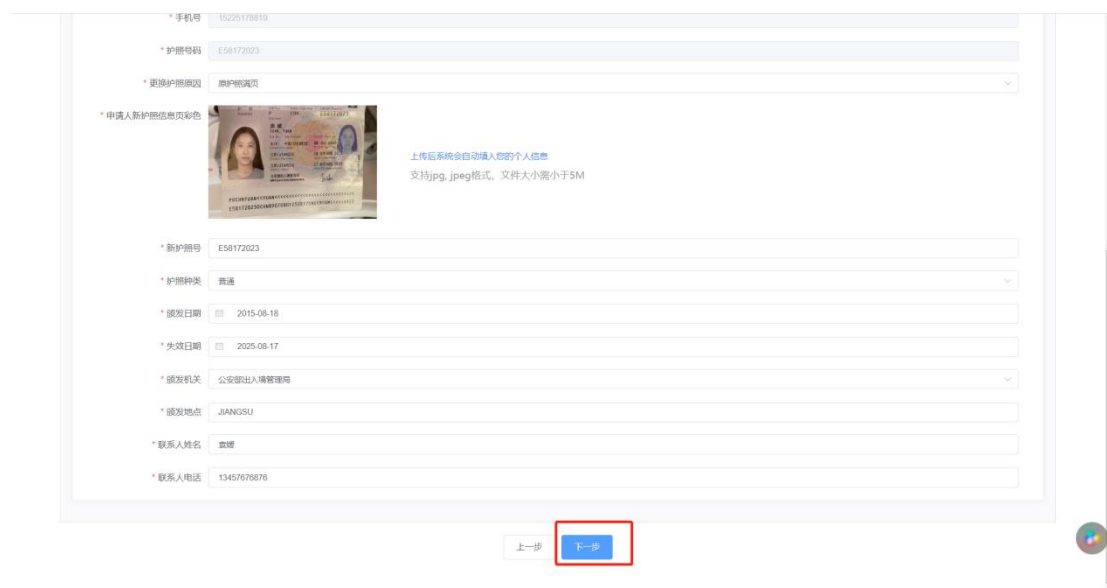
* 手机号 15225178819

* 护照号码 E58172023

* 更换护照原因 原护照满页

* 申请人新护照信息页彩色

上传后系统会自动填入您的个人信息

支持jpg, jpeg格式，文件大小需小于5M

* 新护照号 E58172023

* 护照种类 普通

* 颁发日期 2015-08-18

* 失效日期 2025-08-17

* 颁发机关 公安部出入境管理局

* 颁发地点 JIANGSU

* 联系人姓名 袁媛

* 联系人电话 13457676876

上一步 下一步